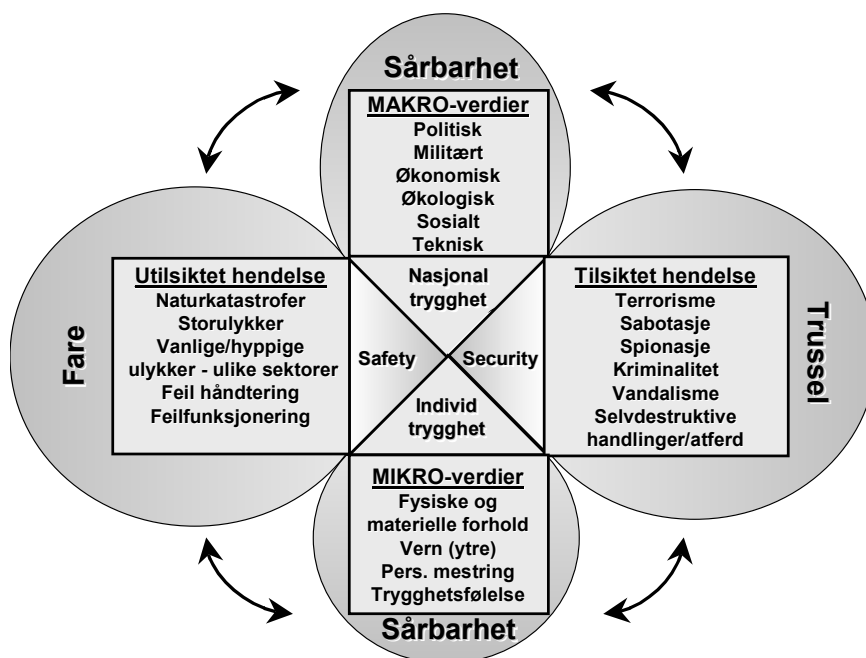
Sårbarhet

MAKRO-verdier
Politisk
Militært
Økonomisk
Økologisk
Sosialt
Teknisk

Fare

Utilsiktet hendelse
Naturkatastrofer
Storulykker
Vanlige/hyppige ulykker - ulike sektorer
Feil håndtering
Feilfunksjonering

Nasjonal trygghet

Safety

Security

Individ trygghet

Tilsiktet hendelse
Terrorisme
Sabotasje
Spionasje
Kriminalitet
Vandalisme
Selvdestruktive handlinger/atferd

Trussel

MIKRO-verdier
Fysiske og materielle forhold
Vern (ytre)
Pers. mestring
Trygghetsfølelse

Sårbarhet